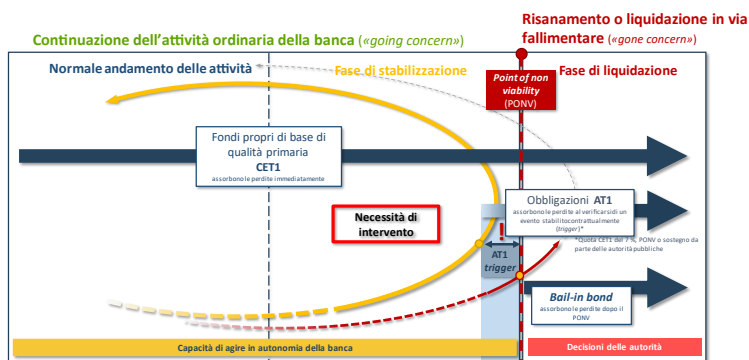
Risanamento o liquidazione in via fallimentare («gone concern»)

Continuazione dell'attività ordinaria della banca («going concern»)

Normale andamento delle attività

Fase di stabilizzazione

Point of non viability (PONV)

Fase di liquidazione

Fondi propri di base di qualità primaria
CET1
assorbono le perdite immediatamente

Necessità di intervento

!

AT1 trigger

Obbligazioni AT1
assorbono le perdite al verificarsi di un evento stabilito contrattualmente (trigger)*

*Quota CET1 del 7 %, PONV o sostegno da parte delle autorità pubbliche

Bail-in bond
assorbono le perdite dopo il PONV

Capacità di agire in autonomia della banca

Decisioni delle autorità